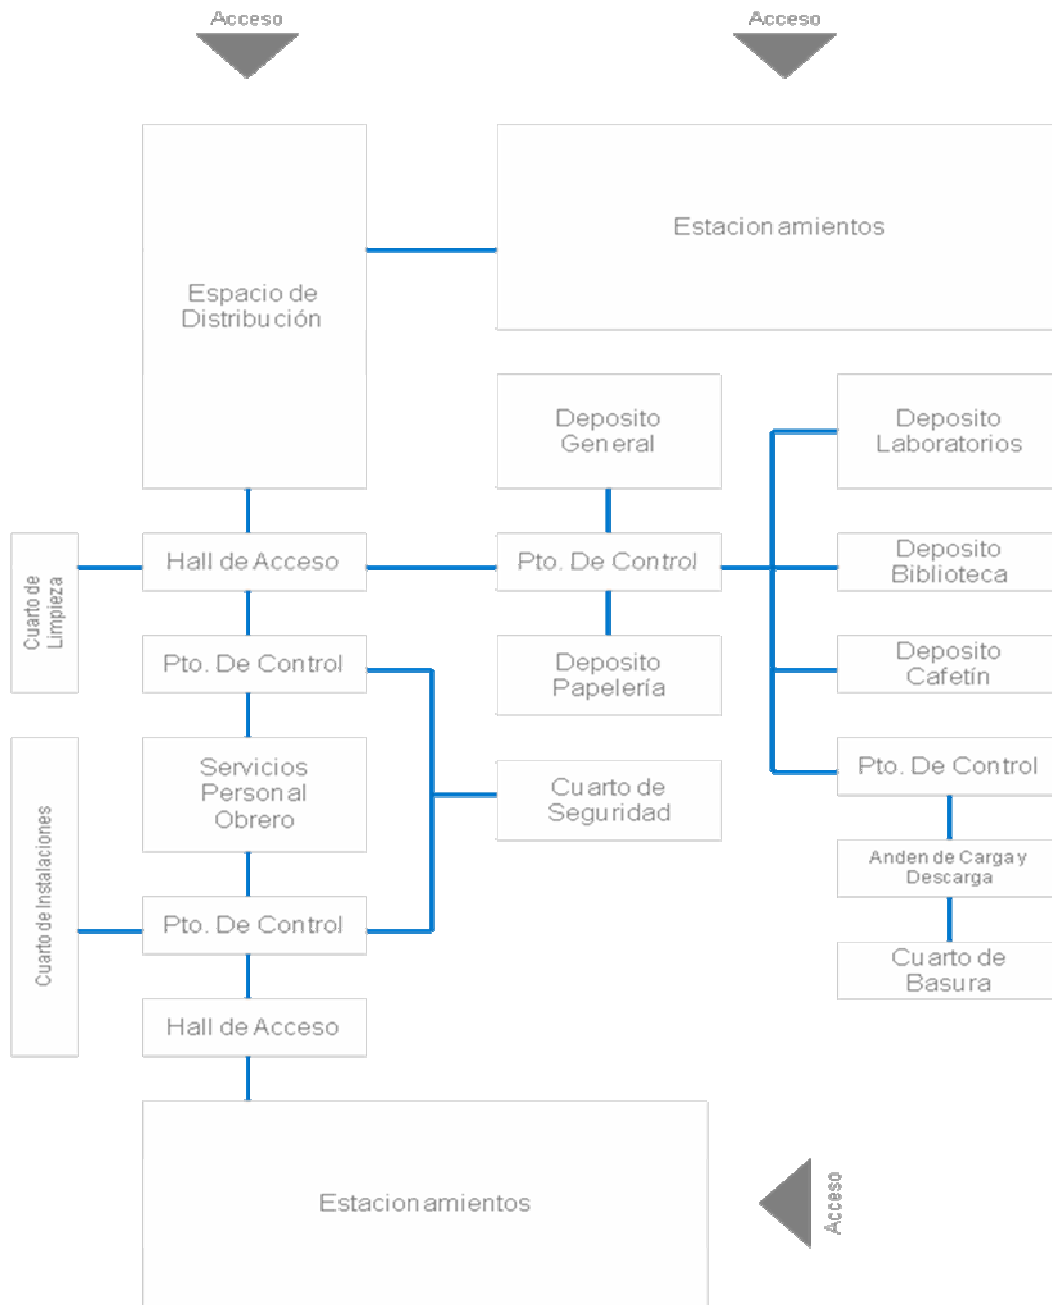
Acceso

Acceso

Estacionamientos

Espacio de Distribución

Deposito General

Deposito Laboratorios

Cuarto de Limpieza

Hall de Acceso

Pto. De Control

Deposito Biblioteca

Pto. De Control

Deposito Papelería

Deposito Cafetín

Cuarto de Instalaciones

Servicios Personal Obrero

Cuarto de Seguridad

Pto. De Control

Anden de Carga y Descarga

Pto. De Control

Cuarto de Basura

Hall de Acceso

Estacionamientos

Acceso